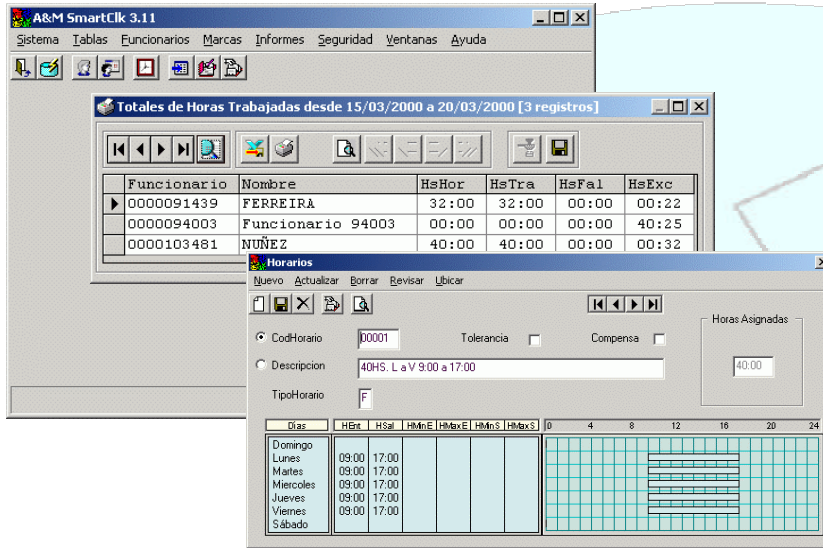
A&M SmartClk 3.11

Sistema Tablas Funcionarios Marcas Informes Seguridad Ventanas Ayuda

Totales de Horas Trabajadas desde 15/03/2000 a 20/03/2000 [3 registros]

| Funcionario | Nombre | HsHor | HsTra | HsFal | HsExc |
|---|---|---|---|---|---|
| 0000091439 | FERREIRA | 32:00 | 32:00 | 00:00 | 00:22 |
| 0000094003 | Funcionario 94003 | 00:00 | 00:00 | 00:00 | 40:25 |
| 0000103481 | NUÑEZ | 40:00 | 40:00 | 00:00 | 00:32 |

Horarios

Nuevo Actualizar Borrar Revisar Ubicar

CodHorario 00001 Tolerancia Compensa

Horas Asignadas

Descripcion 40HS. L a V 9:00 a 17:00

40:00

TipoHorario F

| Días | HEnt | HSal | HMinE | HMaxE | HMinS | HMaxS |
|---|---|---|---|---|---|---|
| Domingo | | | | | | |
| Lunes | 09:00 | 17:00 | | | | |
| Martes | 09:00 | 17:00 | | | | |
| Miercoles | 09:00 | 17:00 | | | | |
| Jueves | 09:00 | 17:00 | | | | |
| Viernes | 09:00 | 17:00 | | | | |
| Sábado | | | | | | |

0 4 8 12 16 20 24